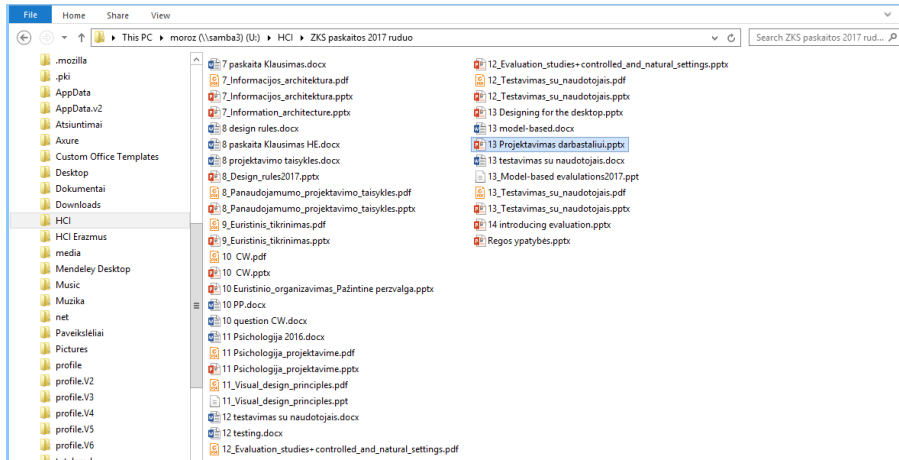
File Home Share View

This PC ▸ moroz (\\samba3) (U:) ▸ HCI ▸ ZKS paskaitos 2017 ruduo

Search ZKS paskaitos 2017 rud...

.mozilla
.pki
AppData
AppData.v2
Atsiuntimai
Axure
Custom Office Templates
Desktop
Dokumentai
Downloads
HCI
HCI Erazmus
media
Mendeley Desktop
Music
Muzika
net
Paveiksleliai
Pictures
profile
profile.V2
profile.V3
profile.V4
profile.V5
profile.V6

7 paskaita Klausimas.docx
7_Informacijos_architektura.pdf
7_Informacijos_architektura.pptx
7_Information_architecture.pptx
8 design rules.docx
8 paskaita Klausimas HE.docx
8 projektavimo taisykles.docx
8_Design_rules2017.pptx
8_Panaudojamumo_projektavimo_taisykles.pdf
8_Panaudojamumo_projektavimo_taisykles.pptx
9_Euristinis_tikrinimas.pdf
9_Euristinis_tikrinimas.pptx
10 CW.pdf
10 CW.pptx
10 Euristinio_organizavimas_Pažintine perzvalga.pptx
10 PP.docx
10 question CW.docx
11 Psichologija 2016.docx
11 Psichologija_projektavime.pdf
11 Psichologija_projektavime.pptx
11_Visual_design_principles.pdf
11_Visual_design_principles.ppt
12 testavimas su naudotojais.docx
12 testing.docx
12_Evaluation_studies+controlled_and_natural_settings.pdf
12_Evaluation_studies+controlled_and_natural_settings.pptx
12_Testavimas_su_naudotojais.pdf
12_Testavimas_su_naudotojais.pptx
13 Designing for the desktop.pptx
13 model-based.docx
13 Projektavimas darbastaliui.pptx
13 testavimas su naudotojais.docx
13_Model-based evalulations2017.ppt
13_Testavimas_su_naudotojais.pdf
13_Testavimas_su_naudotojais.pptx
14 introducing evaluation.pptx
Regos ypatybės.pptx